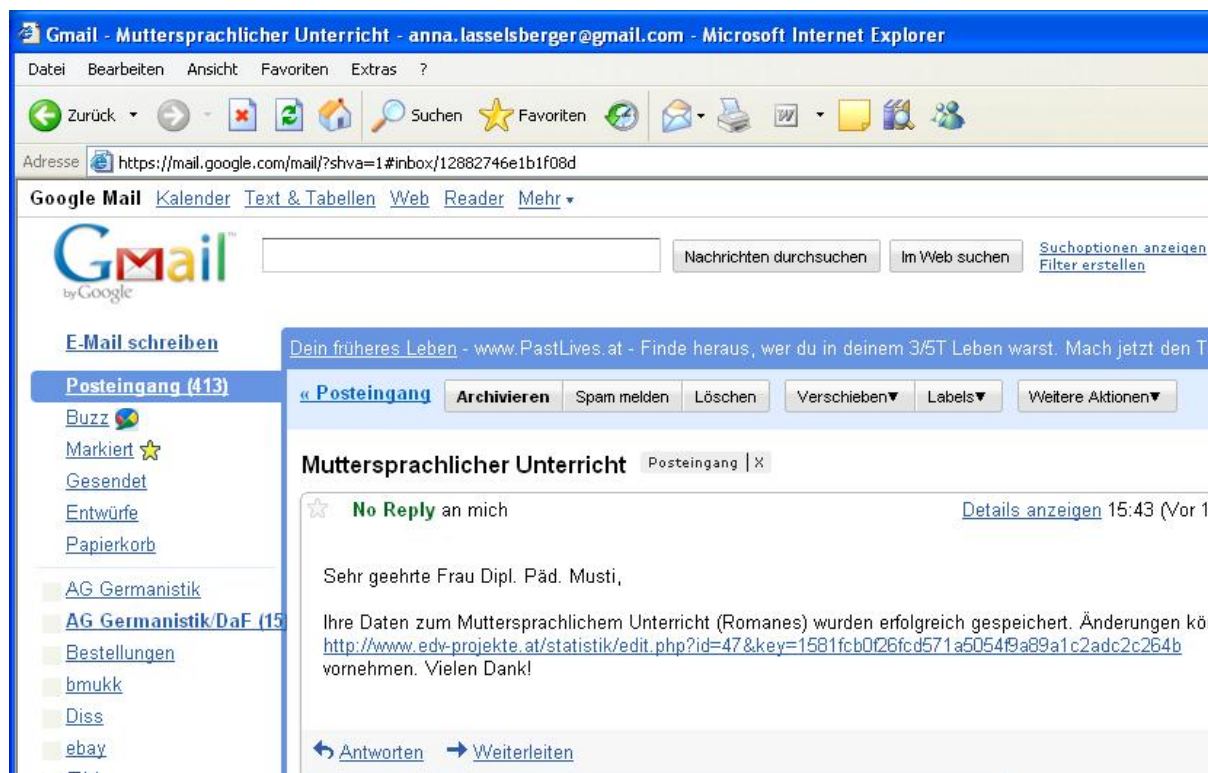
Gmail - Muttersprachlicher Unterricht - anna.lasselsberger@gmail.com - Microsoft Internet Explorer

Datei Bearbeiten Ansicht Favoriten Extras ?

Zurück Suchen Favoriten

Adresse https://mail.google.com/mail/?shva=1#inbox/12882746e1b1f08d

Google Mail Kalender Text & Tabellen Web Reader Mehr

Gmail by Google

Nachrichten durchsuchen Im Web suchen Suchoptionen anzeigen Filter erstellen

E-Mail schreiben

Posteingang (413)
Buzz
Markiert
Gesendet
Entwürfe
Papierkorb

AG Germanistik
AG Germanistik/DaF (15
Bestellungen
bmukk
Diss
ebay

Dein früheres Leben - www.PastLives.at - Finde heraus, wer du in deinem 3/5T Leben warst. Mach jetzt den T

« Posteingang Archivieren Spam melden Löschen Verschieben▼ Labels▼ Weitere Aktionen▼

Muttersprachlicher Unterricht Posteingang | X

No Reply an mich Details anzeigen 15:43 (Vor 1

Sehr geehrte Frau Dipl. Päd. Musti,

Ihre Daten zum Muttersprachlichem Unterricht (Romanes) wurden erfolgreich gespeichert. Änderungen kö
http://www.edv-projekte.at/statistik/edit.php?id=47&key=1581fcb0f26fcd571a5054f9a89a1c2adc2c264b
vornehmen. Vielen Dank!

Antworten Weiterleiten